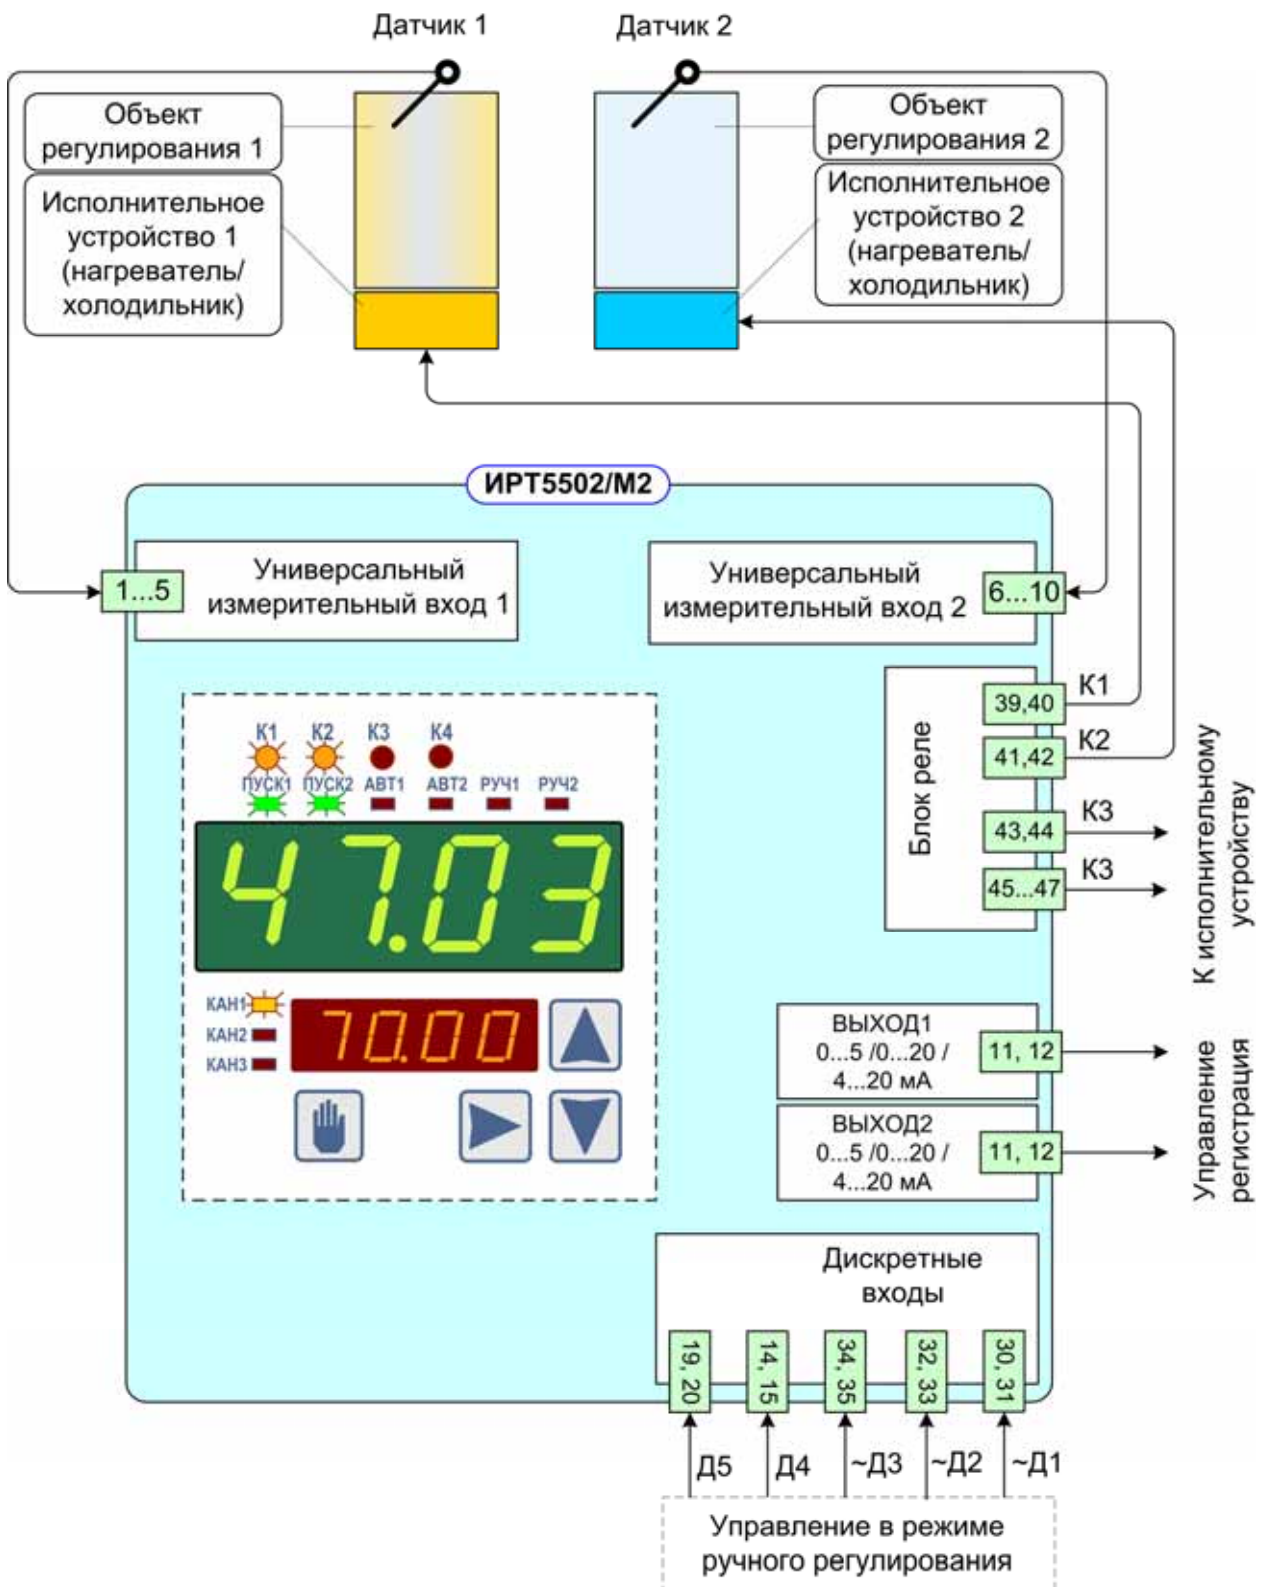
Датчик 1

Датчик 2

Объект регулирования 1

Исполнительное устройство 1 (нагреватель/ холодильник)

Объект регулирования 2

Исполнительное устройство 2 (нагреватель/ холодильник)

ИРТ5502/М2

1...5

Универсальный измерительный вход 1

Универсальный измерительный вход 2

6...10

Блок реле

39,40

K1

41,42

K2

43,44

K3

45...47

K3

К исполнительному устройству

К1 К2 К3 К4

ПУСК1 ПУСК2 АВТ1 АВТ2 РУЧ1 РУЧ2

47.03

КАН1

КАН2

КАН3

70.00

ВЫХОД1 0...5 /0...20 / 4...20 мА

11, 12

ВЫХОД2 0...5 /0...20 / 4...20 мА

11, 12

Управление регистрация

Дискретные входы

19, 20

14, 15

34, 35

32, 33

30, 31

Д5

Д4

~Д3

~Д2

~Д1

Управление в режиме ручного регулирования